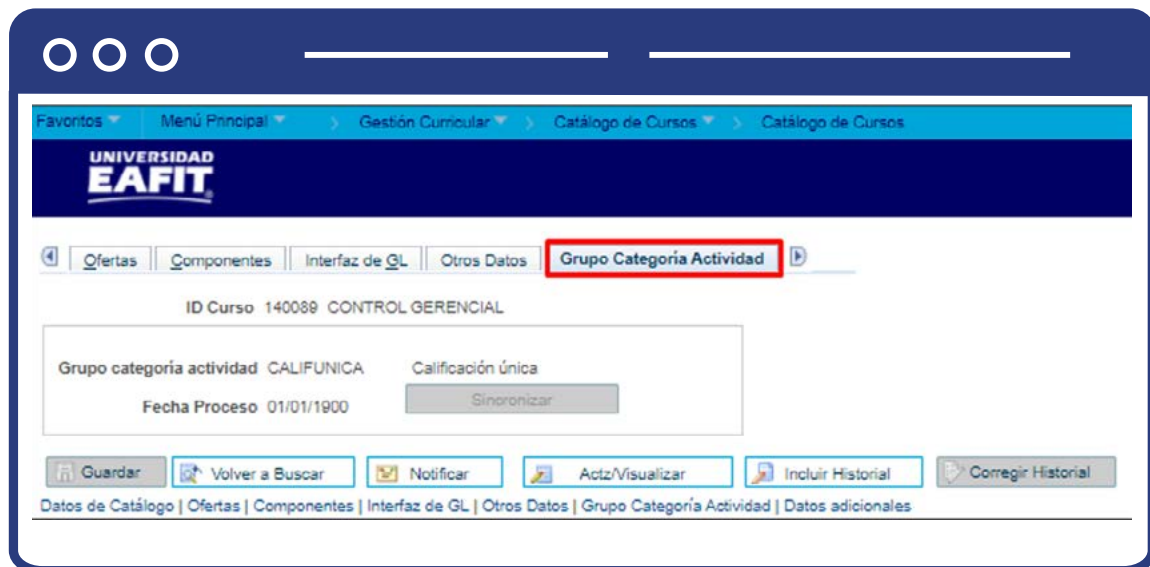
Favoritos Menú Principal > Gestión Curricular > Catálogo de Cursos > Catálogo de Cursos

UNIVERSIDAD
EAFIT

Ofertas | Componentes | Interfaz de GL | Otros Datos | Grupo Categoría Actividad

ID Curso 140089 CONTROL GERENCIAL

Grupo categoría actividad CALIFUNICA Calificación única

Fecha Proceso 01/01/1900 Sincronizar

Guardar | Volver a Buscar | Notificar | Actz/Visualizar | Incluir Historial | Corregir Historial

Datos de Catálogo | Ofertas | Componentes | Interfaz de GL | Otros Datos | Grupo Categoría Actividad | Datos adicionales